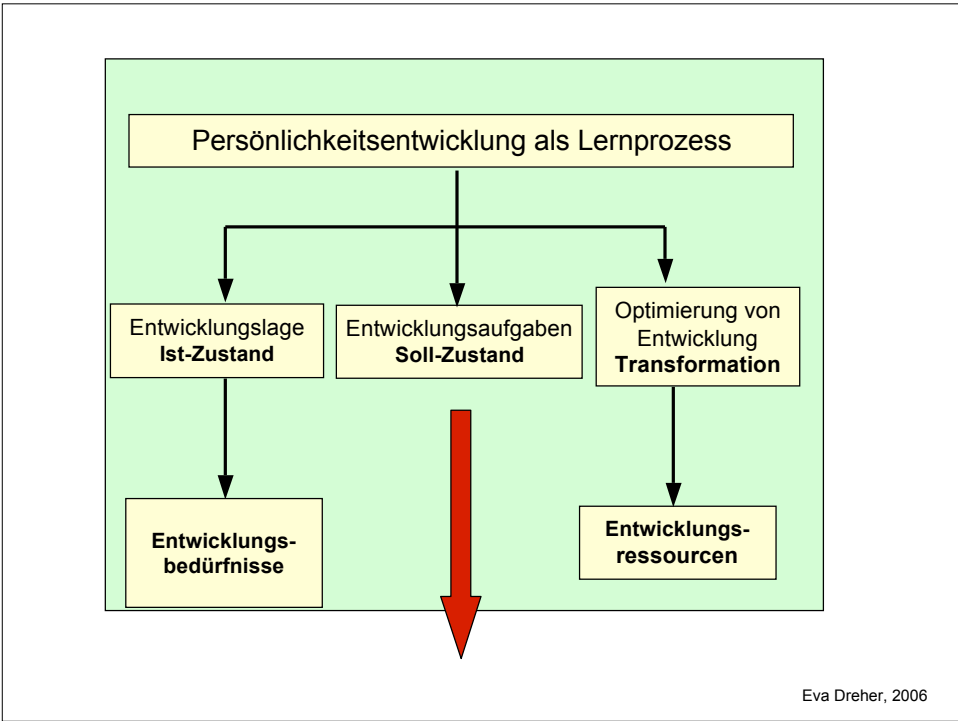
Persönlichkeitsentwicklung als Lernprozess

Entwicklungslage
**Ist-Zustand**

Entwicklungsaufgaben
**Soll-Zustand**

Optimierung von Entwicklung
**Transformation**

**Entwicklungs-bedürfnisse**

**Entwicklungs-ressourcen**

Eva Dreher, 2006